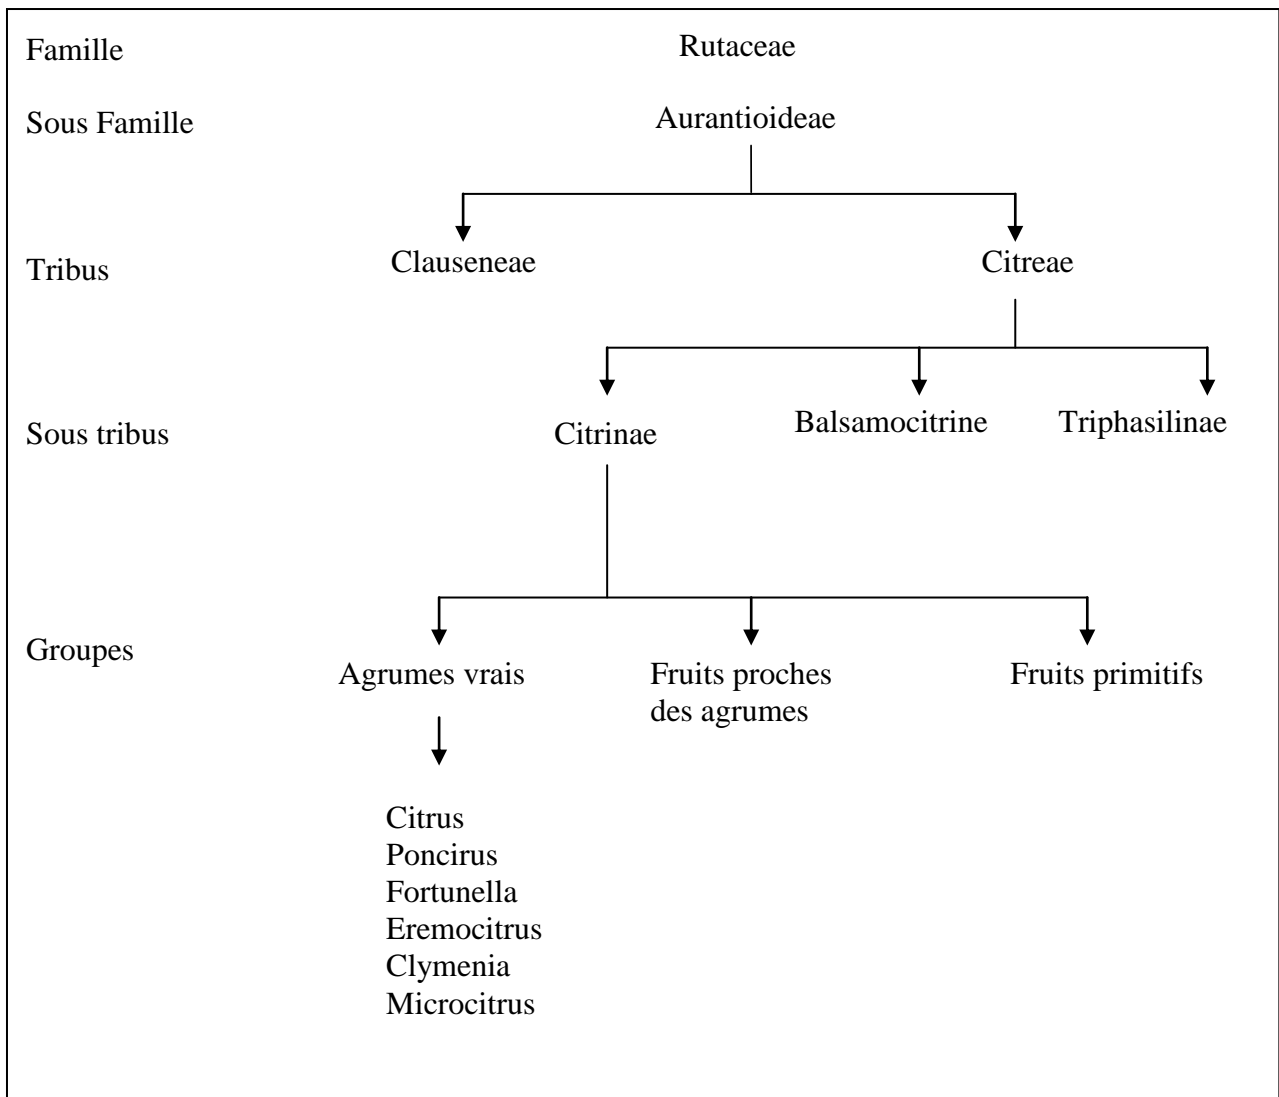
Famille Rutaceae

Sous Famille Aurantioideae

Tribus Clauseneae Citreae

Sous tribus Citrinae Balsamocitrine Triphasilinae

Groupes Agrumes vrais Fruits proches des agrumes Fruits primitifs

Citrus
Poncirus
Fortunella
Eremocitrus
Clymenia
Microcitrus